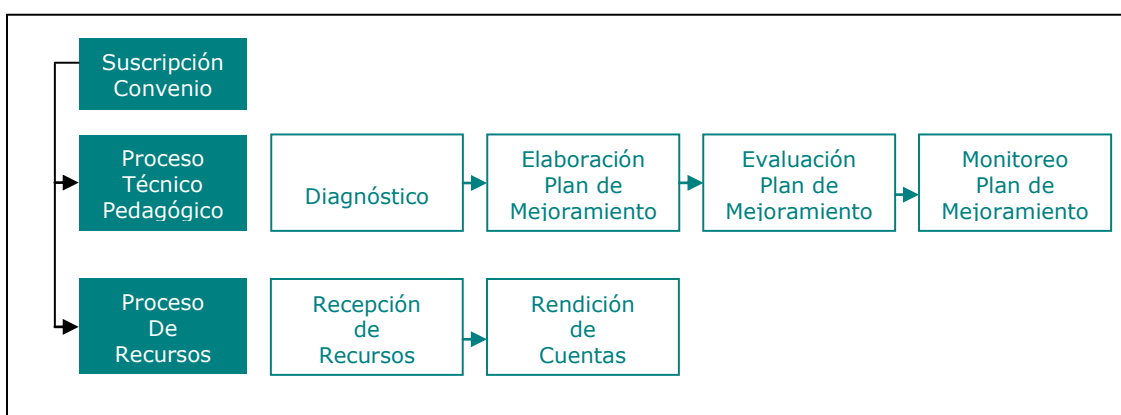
Suscripción Convenio

Proceso Técnico Pedagógico

Diagnóstico

Elaboración Plan de Mejoramiento

Evaluación Plan de Mejoramiento

Monitoreo Plan de Mejoramiento

Proceso De Recursos

Recepción de Recursos

Rendición de Cuentas